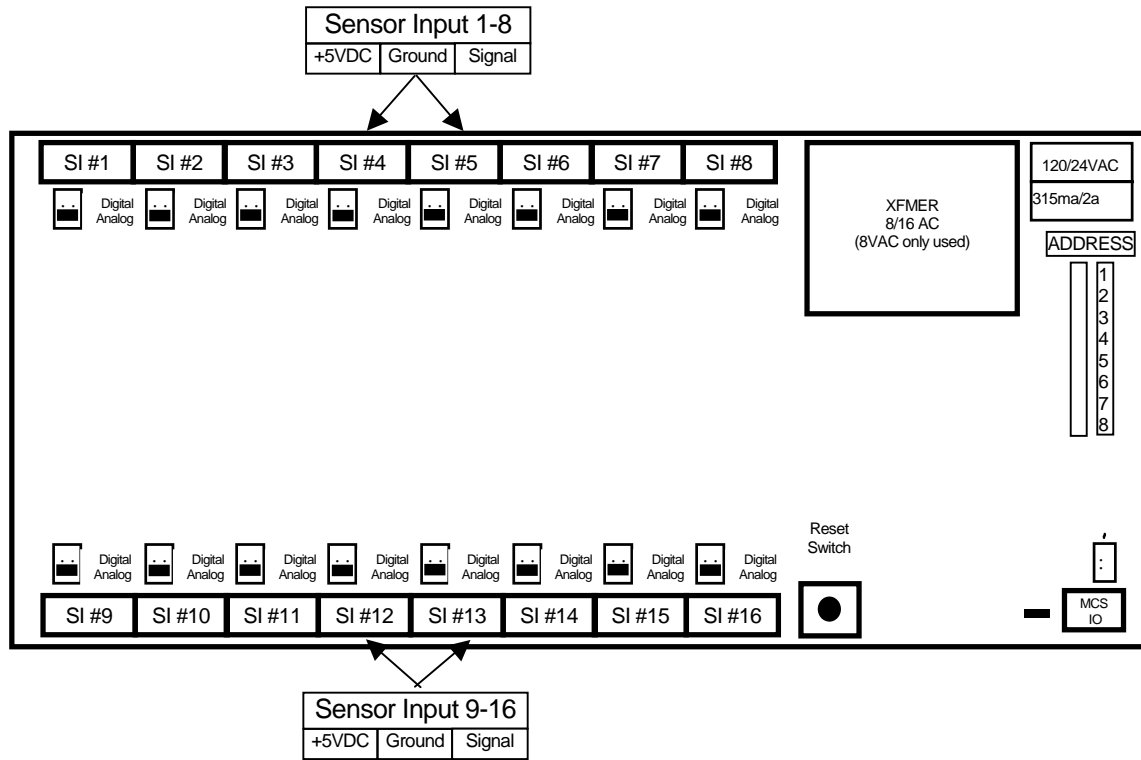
Sensor Input 1-8

| +5VDC | Ground | Signal |
|---|---|---|

SI #1 SI #2 SI #3 SI #4 SI #5 SI #6 SI #7 SI #8

Digital Analog Digital Analog Digital Analog Digital Analog Digital Analog Digital Analog Digital Analog Digital Analog

XFMER
8/16 AC
(8VAC only used)

120/24VAC
315ma/2a

ADDRESS
1
2
3
4
5
6
7
8

Reset Switch

Digital Analog Digital Analog Digital Analog Digital Analog Digital Analog Digital Analog Digital Analog Digital Analog

SI #9 SI #10 SI #11 SI #12 SI #13 SI #14 SI #15 SI #16

MCS IO

Sensor Input 9-16

| +5VDC | Ground | Signal |
|---|---|---|